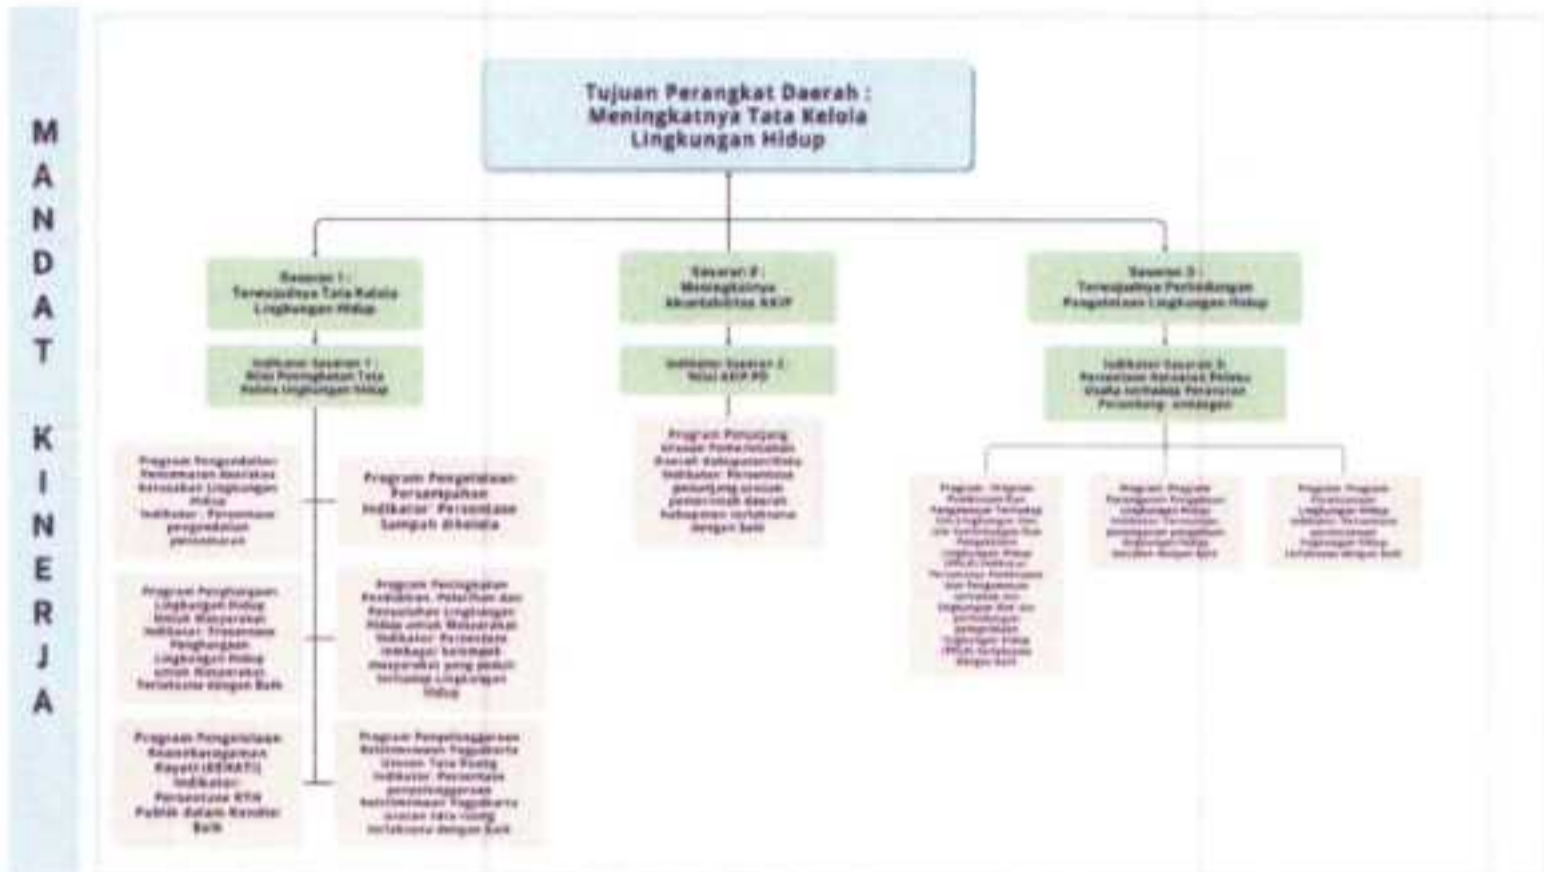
M A N D A T

K I N E R J A

Tujuan Perangkat Daerah : Meningkatnya Tata Kelola Lingkungan Hidup

Sasaran 1 : Terwujudnya Tata Kelola Lingkungan Hidup

Indikator Sasaran 1 : Nilai Peningkatan Tata Kelola Lingkungan Hidup

Program Pengendalian Pencemaran dan/atau Kerusakan Lingkungan Hidup Indikator : Persentase pengendalian pencemaran

Program Pengelolaan Persampahan Indikator: Persentase Sampah dikelola

Program Penghargaan Lingkungan Hidup Untuk Masyarakat Indikator: Presentase Penghargaan Lingkungan Hidup untuk Masyarakat Terlaksana dengan Baik

Program Peningkatan Pendidikan, Pelatihan dan Penyuluhan Lingkungan Hidup untuk Masyarakat Indikator: Persentase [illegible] kelompok masyarakat yang peduli terhadap Lingkungan Hidup

Program Pengelolaan Keanekaragaman Hayati (KEHATI) Indikator: Persentase RTH Publik dalam Kondisi Baik

Program Penyelenggaraan Keistimewaan Yogyakarta Urusan Tata Ruang Indikator: Persentase penyelenggaraan keistimewaan Yogyakarta urusan tata ruang terlaksana dengan baik

Sasaran 2 : Meningkatnya Akuntabilitas AKIP

Indikator Sasaran 2 : Nilai AKIP PD

Program Penunjang Urusan Pemerintahan Daerah Kabupaten/Kota Indikator: Persentase penunjang urusan pemerintah daerah kabupaten terlaksana dengan baik

Sasaran 3 : Terwujudnya Perlindungan Pengelolaan Lingkungan Hidup

Indikator Sasaran 3: Persentase Ketaatan Pelaku Usaha terhadap Peraturan Perundang-undangan

Program : Program Pembinaan dan Pengawasan Terhadap Izin Lingkungan dan Izin Perlindungan dan Pengelolaan Lingkungan Hidup (PPLH) Indikator: Persentase Pembinaan dan Pengawasan terhadap izin lingkungan dan izin perlindungan pengelolaan lingkungan hidup (PPLH) terlaksana dengan baik

Program: Program Penanganan Pengaduan Lingkungan Hidup Indikator: Persentase penanganan pengaduan lingkungan hidup terlaksana dengan baik

Program: Program Perencanaan Lingkungan Hidup Indikator: Persentase perencanaan lingkungan hidup terlaksana dengan baik